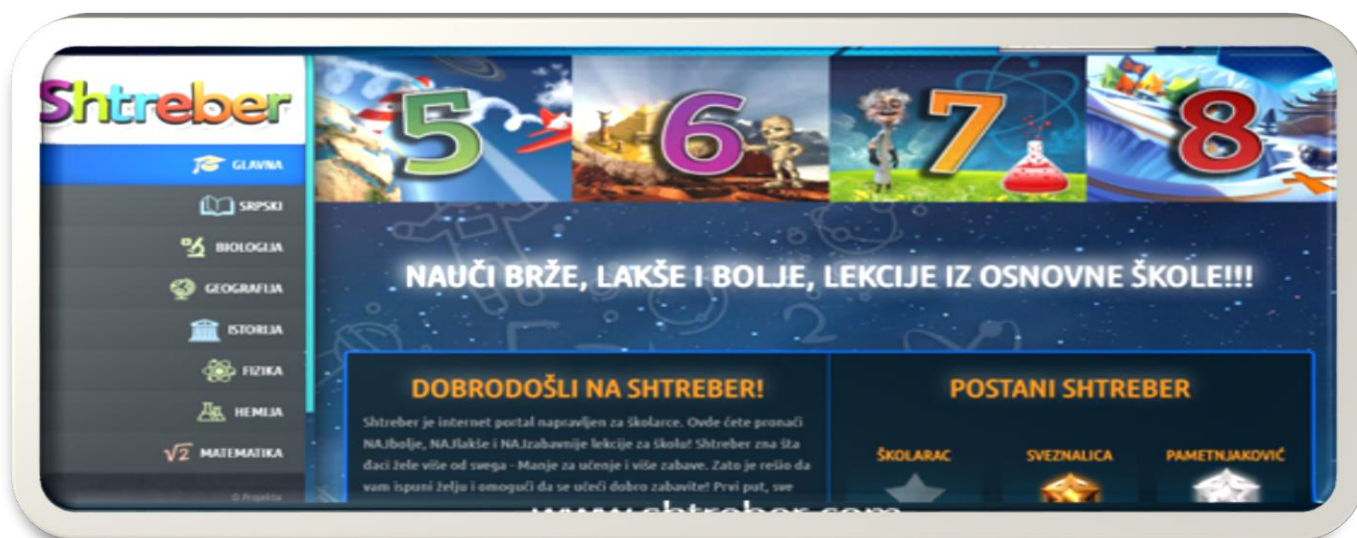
Shtreber

GLAVNA
SRPSKI
BIOLOGIJA
GEOGRAFIJA
ISTORIJA
FIZIKA
HEMIJA
$\sqrt{2}$ MATEMATIKA

O Projektu

5 6 7 8

NAUČI BRŽE, LAKŠE I BOLJE, LEKCIJE IZ OSNOVNE ŠKOLE!!!

DOBRODOŠLI NA SHTREBER!

Shtreber je internet portal napravljen za školarce. Ovde ćete pronaći NAJbolje, NAJlakše i NAJzabavnije lekcije za školu! Shtreber zna šta đaci žele više od svega - Manje za učenje i više zabave. Zato je rešio da vam ispuni želju i omogući da se učeći dobro zabavite! Prvi put, sve

POSTANI SHTREBER

ŠKOLARAC
SVEZNALICA
PAMETNJAKOVIĆ

www.shtreber.com